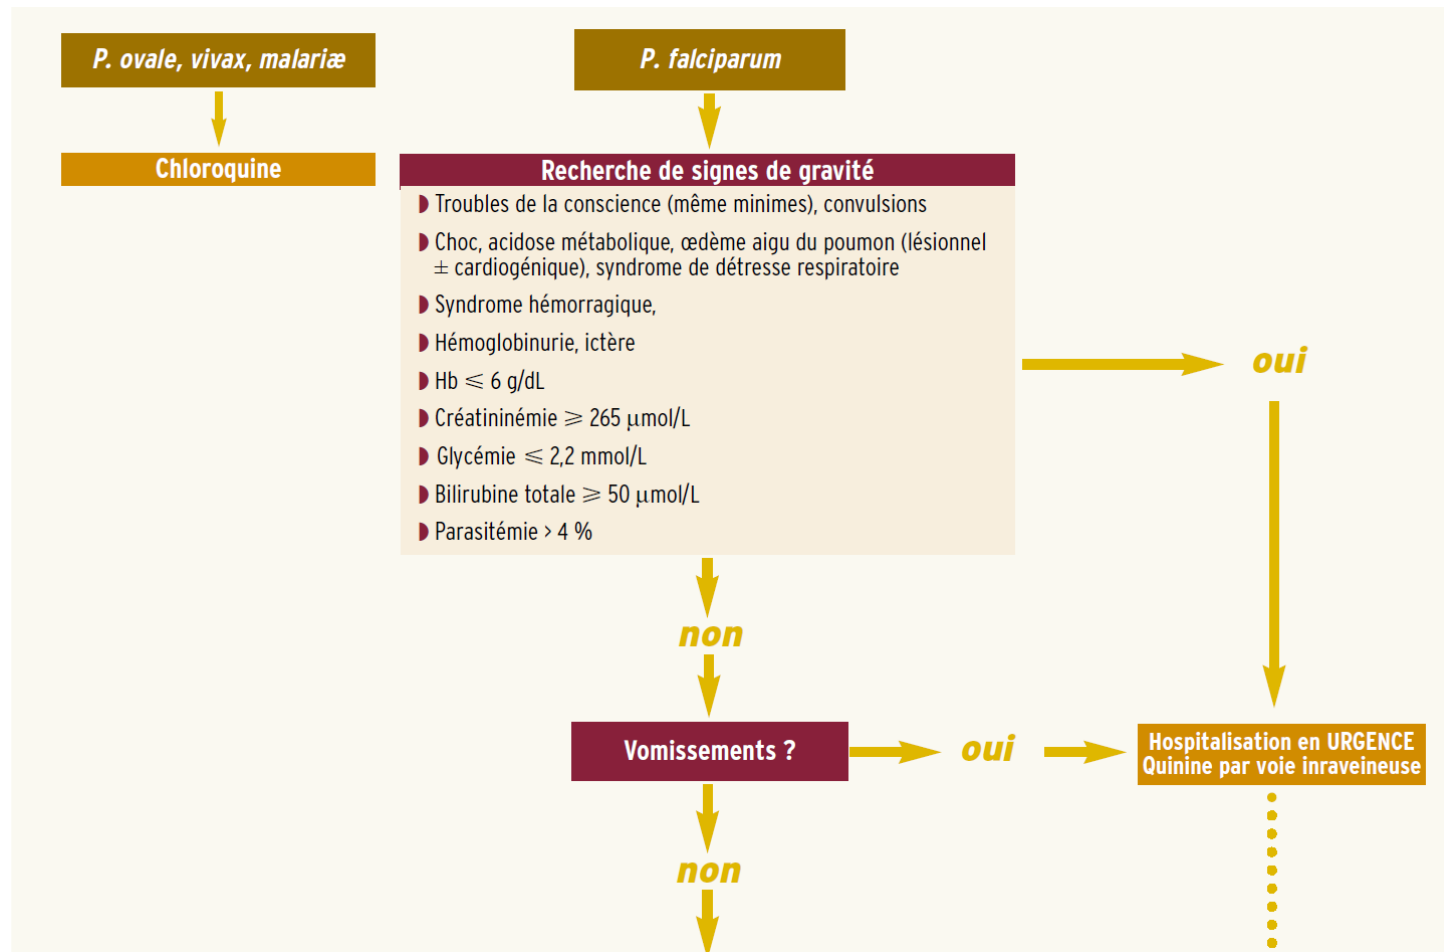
P. ovale, vivax, malariæ

Chloroquine

P. falciparum

Recherche de signes de gravité

Troubles de la conscience (même minimes), convulsions

Choc, acidose métabolique, œdème aigu du poumon (lésionnel $\pm$ cardiogénique), syndrome de détresse respiratoire

Syndrome hémorragique,

Hémoglobinurie, ictère

Hb $\leqslant$ 6 g/dL

Créatininémie $\geqslant$ 265 µmol/L

Glycémie $\leqslant$ 2,2 mmol/L

Bilirubine totale $\geqslant$ 50 µmol/L

Parasitémie > 4 %

oui

non

Vomissements ?

oui

Hospitalisation en URGENCE
Quinine par voie inraveineuse

non